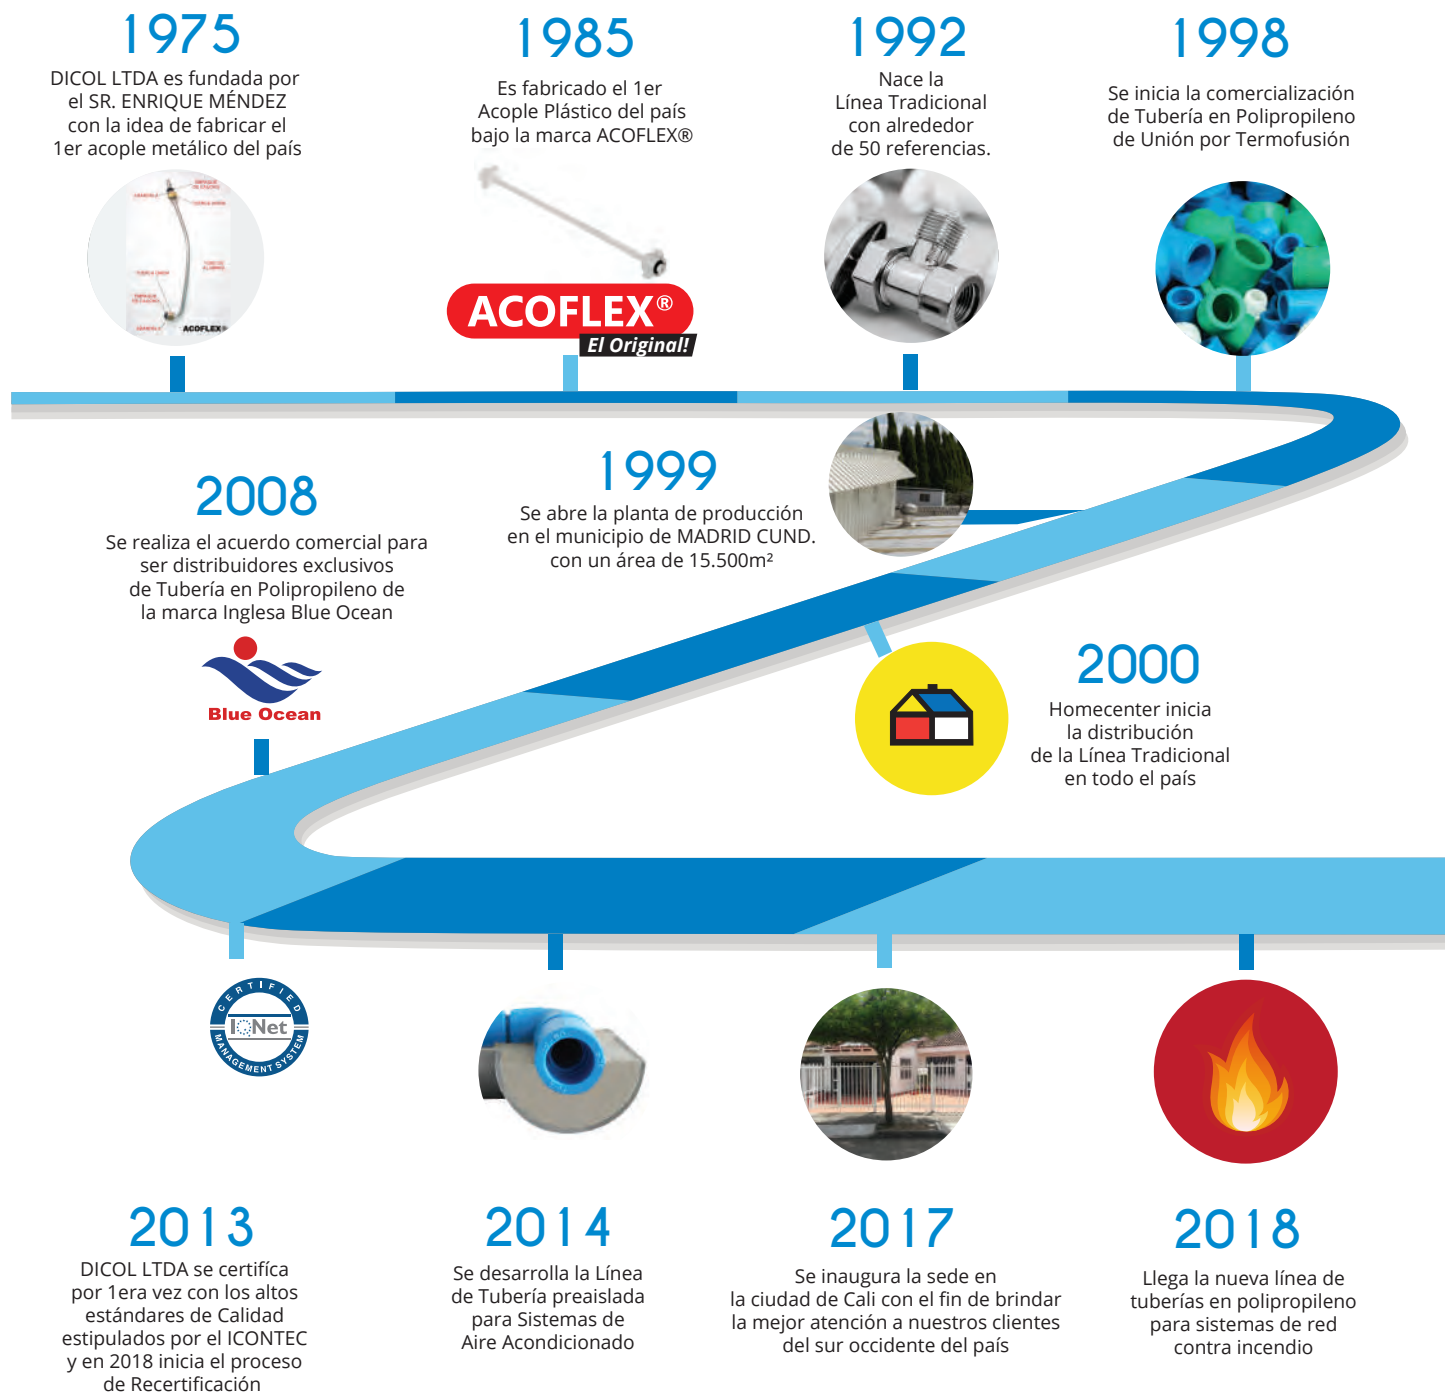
1975
DICOL LTDA es fundada por el SR. ENRIQUE MÉNDEZ con la idea de fabricar el 1er acople metálico del país

ACOFLEX

1985
Es fabricado el 1er Acople Plástico del país bajo la marca ACOFLEX®

ACOFLEX®
El Original!

1992
Nace la Línea Tradicional con alrededor de 50 referencias.

1998
Se inicia la comercialización de Tubería en Polipropileno de Unión por Termofusión

2008
Se realiza el acuerdo comercial para ser distribuidores exclusivos de Tubería en Polipropileno de la marca Inglesa Blue Ocean

Blue Ocean

1999
Se abre la planta de producción en el municipio de MADRID CUND. con un área de 15.500m²

2000
Homecenter inicia la distribución de la Línea Tradicional en todo el país

CERTIFIED
IQNet
MANAGEMENT SYSTEM

2013
DICOL LTDA se certifica por 1era vez con los altos estándares de Calidad estipulados por el ICONTEC y en 2018 inicia el proceso de Recertificación

2014
Se desarrolla la Línea de Tubería preaislada para Sistemas de Aire Acondicionado

2017
Se inaugura la sede en la ciudad de Cali con el fin de brindar la mejor atención a nuestros clientes del sur occidente del país

2018
Llega la nueva línea de tuberías en polipropileno para sistemas de red contra incendio